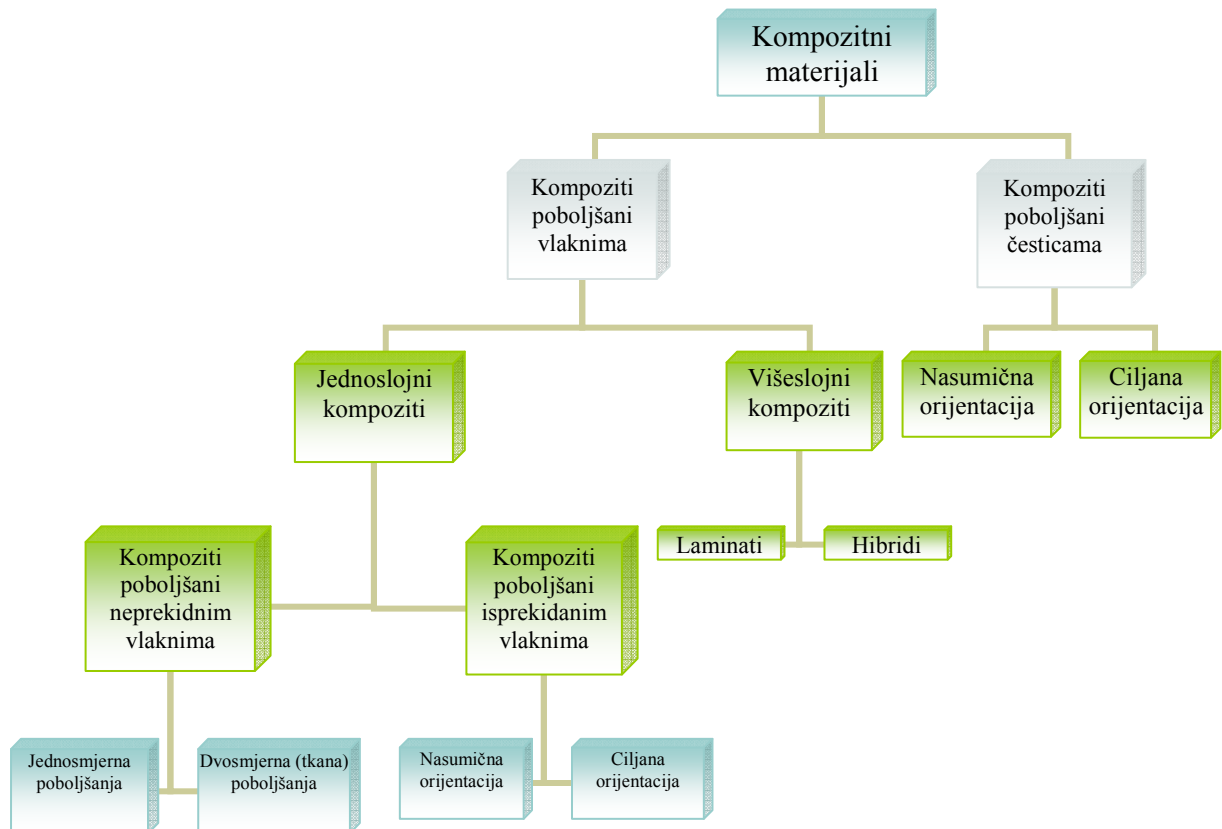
Kompozitni materijali

Kompoziti poboljšani vlaknima

Kompoziti poboljšani česticama

Jednoslojni kompoziti

Višeslojni kompoziti

Nasumična orijentacija

Ciljana orijentacija

Laminati

Hibridi

Kompoziti poboljšani neprekidnim vlaknima

Kompoziti poboljšani isprekidanim vlaknima

Jednosmjerna poboljšanja

Dvosmjerna (tkana) poboljšanja

Nasumična orijentacija

Ciljana orijentacija